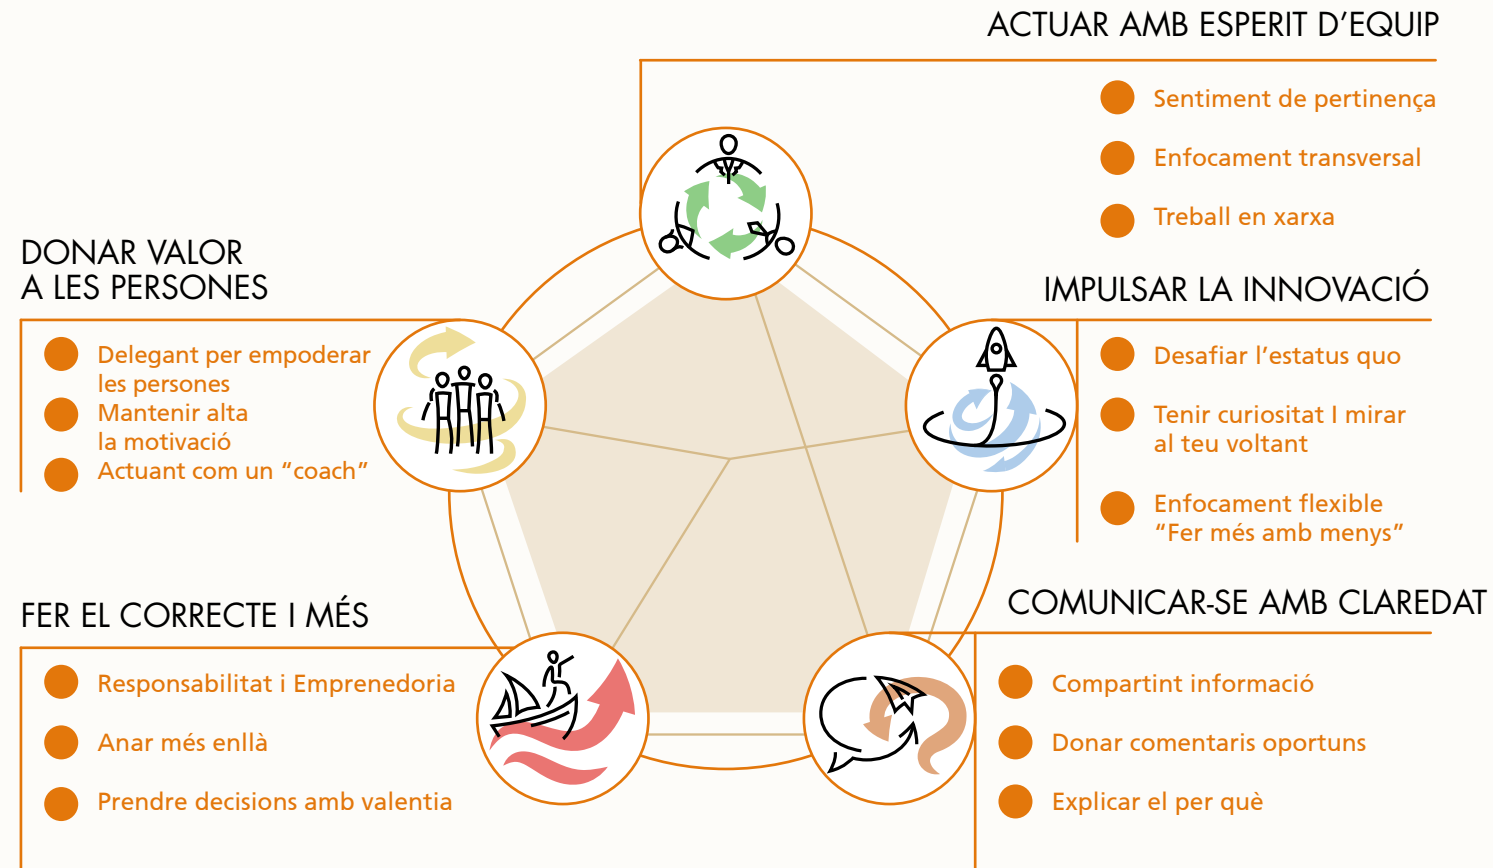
ACTUAR AMB ESPERIT D’EQUIP

Sentiment de pertinença

Enfocament transversal

Treball en xarxa

DONAR VALOR A LES PERSONES

Delegant per empoderar les persones

Mantenir alta la motivació

Actuant com un “coach”

IMPULSAR LA INNOVACIÓ

Desafiar l’estatus quo

Tenir curiositat I mirar al teu voltant

Enfocament flexible “Fer més amb menys”

FER EL CORRECTE I MÉS

Responsabilitat i Emprenedoria

Anar més enllà

Prendre decisions amb valentia

COMUNICAR-SE AMB CLAREDAT

Compartint informació

Donar comentaris oportuns

Explicar el per què